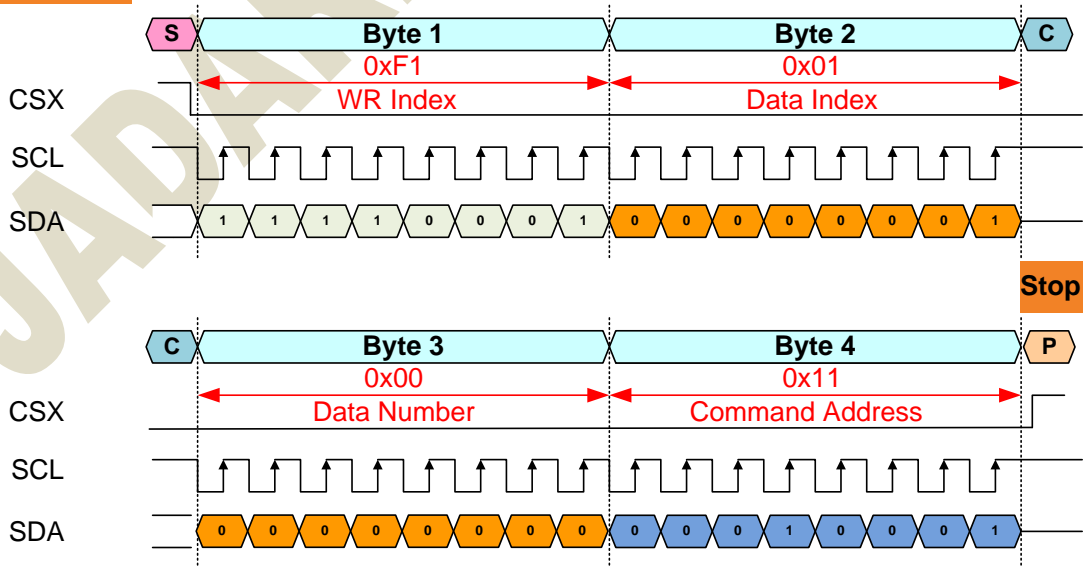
S Byte 1 Byte 2 C

0xF1 0x01

CSX WR Index Data Index

SCL

SDA 1 1 1 1 0 0 0 1 0 0 0 0 0 0 0 1

Stop

C Byte 3 Byte 4 P

0x00 0x11

CSX Data Number Command Address

SCL

SDA 0 0 0 0 0 0 0 0 0 0 0 1 0 0 0 1